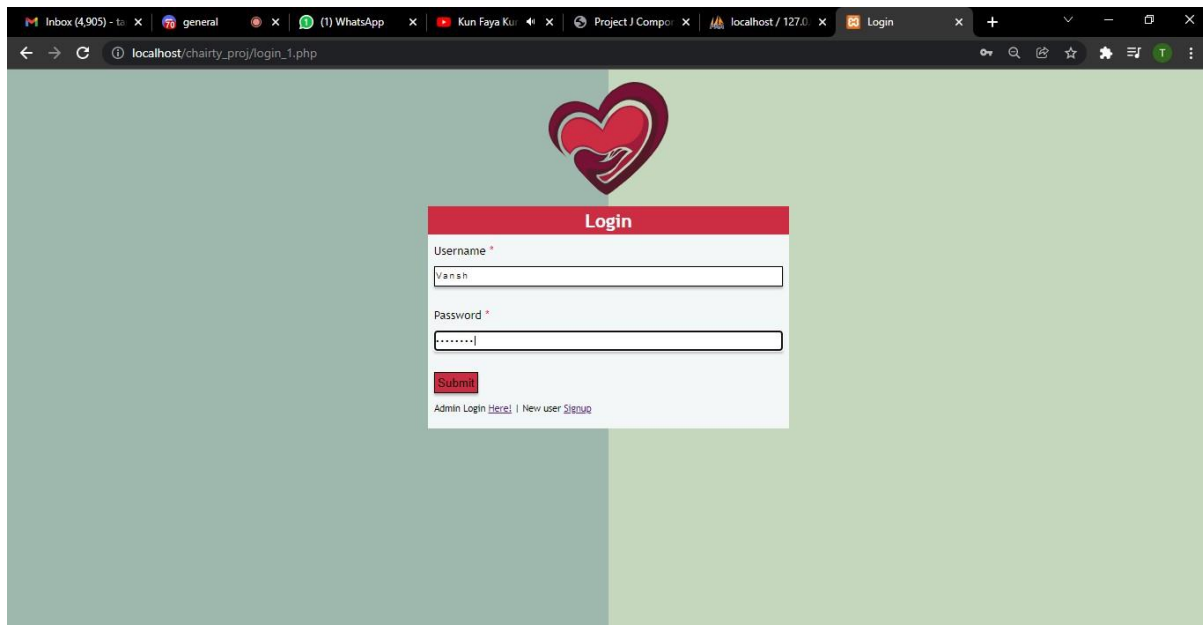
Inbox (4,905) - ta ×
70 general
×
(1) WhatsApp ×
Kun Faya Kun ×
Project J Compo ×
localhost / 127.0. ×
Login ×
+

localhost/chairty_proj/login_1.php

T

Login

Username *

Vansh

Password *

••••••••

Submit

Admin Login Here! | New user Signup